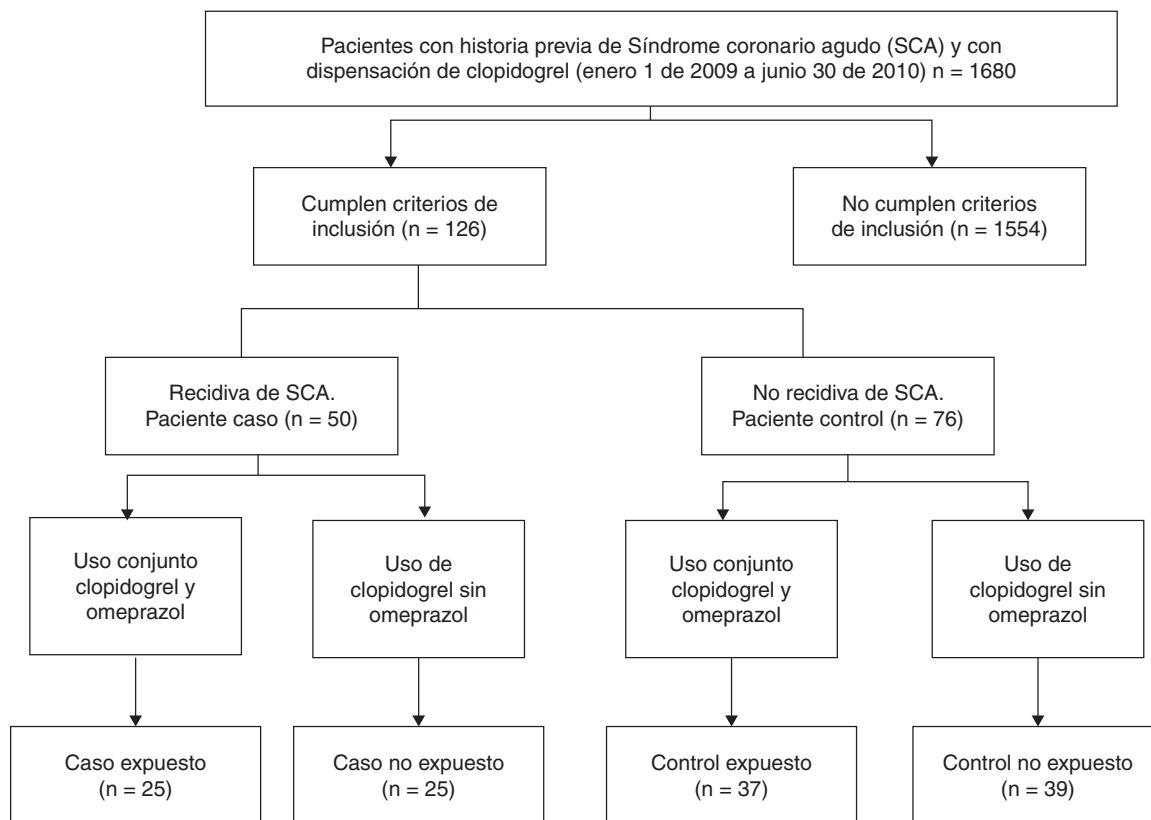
Pacientes con historia previa de Síndrome coronario agudo (SCA) y con dispensación de clopidogrel (enero 1 de 2009 a junio 30 de 2010) n = 1680

Cumplen criterios de inclusión (n = 126)

No cumplen criterios de inclusión (n = 1554)

Recidiva de SCA. Paciente caso (n = 50)

No recidiva de SCA. Paciente control (n = 76)

Uso conjunto clopidogrel y omeprazol

Uso de clopidogrel sin omeprazol

Uso conjunto clopidogrel y omeprazol

Uso de clopidogrel sin omeprazol

Caso expuesto (n = 25)

Caso no expuesto (n = 25)

Control expuesto (n = 37)

Control no expuesto (n = 39)